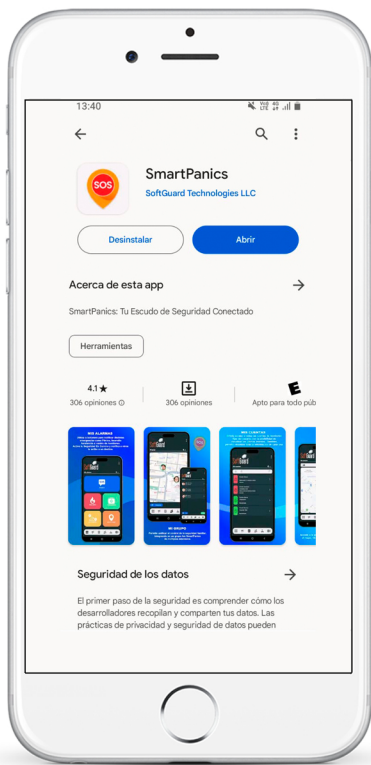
13:40

SOS

SmartPanics

SoftGuard Technologies LLC

Desinstalar

Abrir

Acerca de esta app

SmartPanics: Tu Escudo de Seguridad Conectado

Herramientas

4.1★
306 opiniones

306 opiniones

E
Apto para todo púb

MIS ALARMAS

MI GRUPO

MIS CUENTAS

Seguridad de los datos

El primer paso de la seguridad es comprender cómo los desarrolladores recopilan y comparten tus datos. Las prácticas de privacidad y seguridad de datos pueden